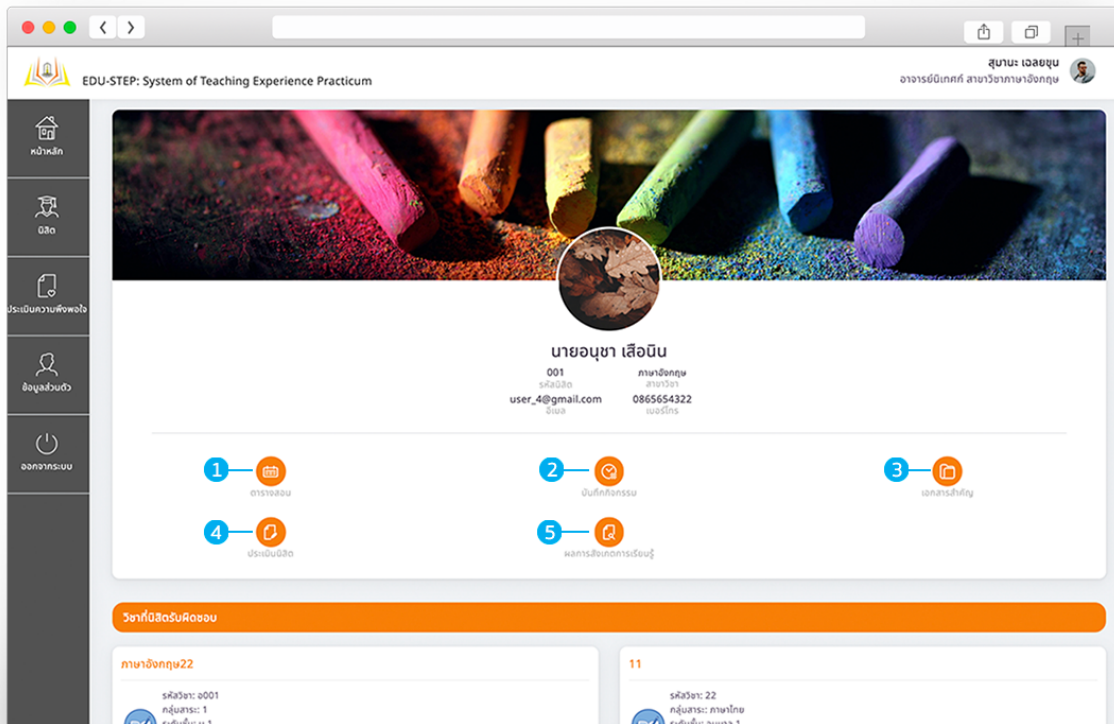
EDU-STEP: System of Teaching Experience Practicum

สุมานะ เฉลยชุม
อาจารย์นิเทศก์ สาขาวิชาภาษาอังกฤษ

หน้าหลัก

นิสิต

ประเมินความพึงพอใจ

ข้อมูลส่วนตัว

ออกจากระบบ

นายอนุชา เสือนิน

001
รหัสนิสิต

ภาษาอังกฤษ
สาขาวิชา

user_4@gmail.com
อีเมล

0865654322
เบอร์โทร

1 ตารางสอน

2 บันทึกกิจกรรม

3 เอกสารสำคัญ

4 ประเมินนิสิต

5 ผลการสังเกตการเรียนรู้

วิชาที่นิสิตรับผิดชอบ

ภาษาอังกฤษ22

รหัสวิชา: อ001
กลุ่มสาระ: 1
ระดับชั้น: ม.1

11

รหัสวิชา: 22
กลุ่มสาระ: ภาษาไทย
ระดับชั้น: อนุบาล 1